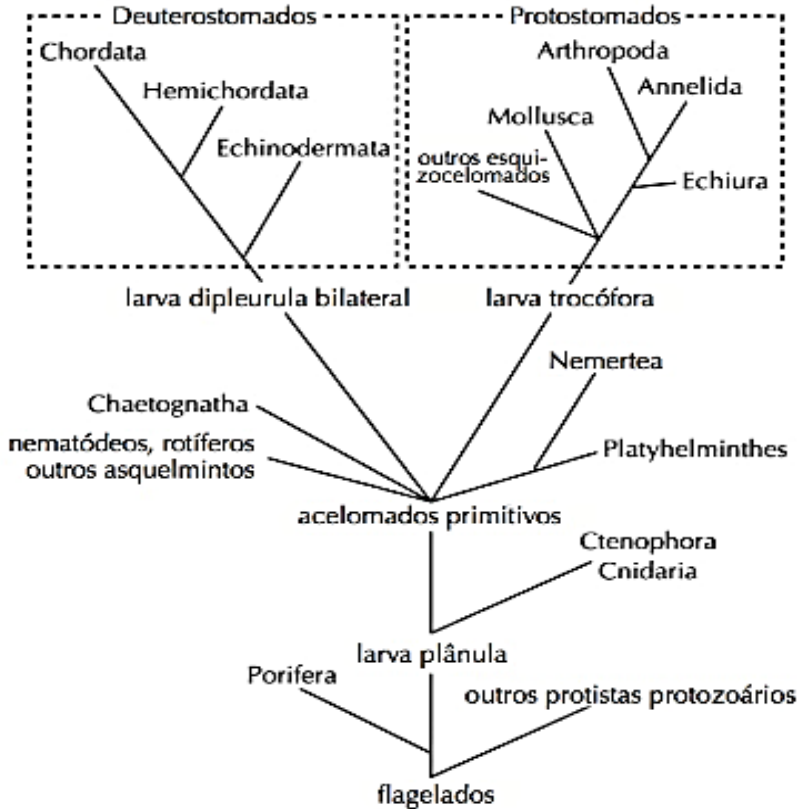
Deuterostomados
Chordata
Hemichordata
Echinodermata

Protostomados
Arthropoda
Annelida
Mollusca
outros esquizocelomados
Echiura

larva dipleurula bilateral
larva trocófora
Nemertea
Chaetognatha
nematódeos, rotíferos outros asquelmintos
Platyhelminthes
acelomados primitivos
Ctenophora
Cnidaria
larva plânula
Porifera
outros protistas protozoários
flagelados